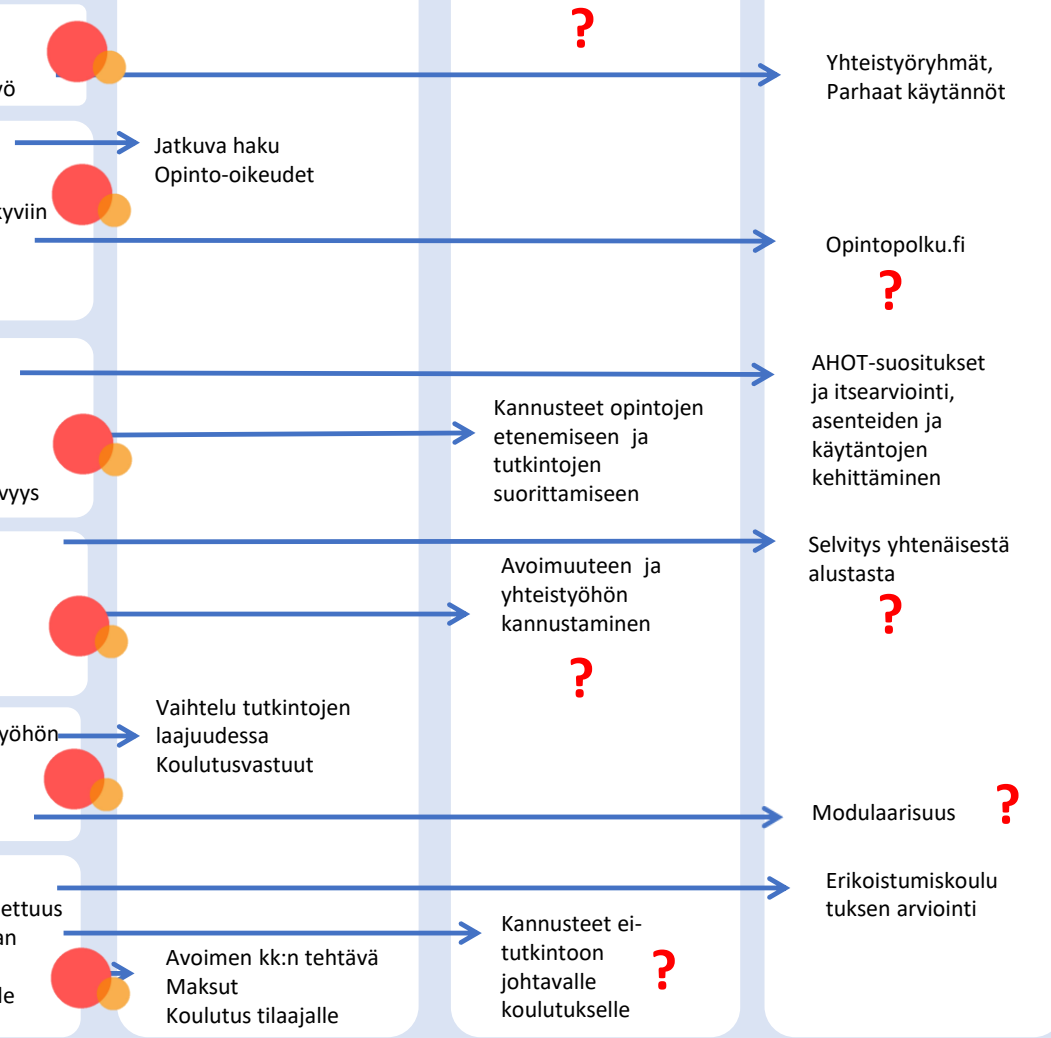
?

yö

Yhteistyöryhmät, Parhaat käytännöt

Jatkuva haku
Opinto-oikeudet

kyviin

Opintopolku.fi

?

AHOT-suositukset ja itsearviointi, asenteiden ja käytäntöjen kehittäminen

Kannusteet opintojen etenemiseen ja tutkintojen suorittamiseen

vyys

Selvitys yhtenäisestä alustasta

?

Avoimuuteen ja yhteistyöhön kannustaminen

?

Vaihtelu tutkintojen laajuudessa
Koulutusvastuut

yöhön

Modulaarisuus

?

Erikoistumiskoulutuksen arviointi

ettuus
an
lle

Kannusteet ei-tutkintoon johtavalle koulutukselle

?

Avoimen kk:n tehtävä
Maksut
Koulutus tilaajalle